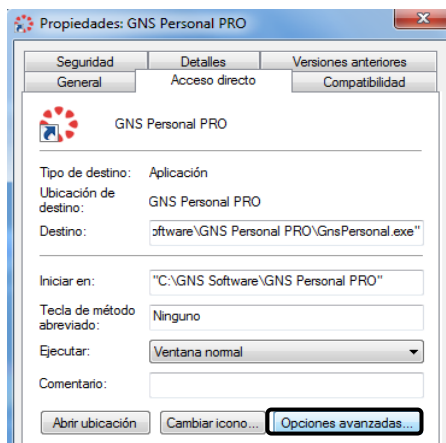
Propiedades: GNS Personal PRO

Seguridad | Detalles | Versiones anteriores
General | Acceso directo | Compatibilidad

GNS Personal PRO

Tipo de destino: Aplicación
Ubicación de destino: GNS Personal PRO
Destino: oftware\GNS Personal PRO\GnsPersonal.exe"

Iniciar en: "C:\GNS Software\GNS Personal PRO"
Tecla de método abreviado: Ninguno
Ejecutar: Ventana normal
Comentario:

Abrir ubicación | Cambiar icono... | Opciones avanzadas...